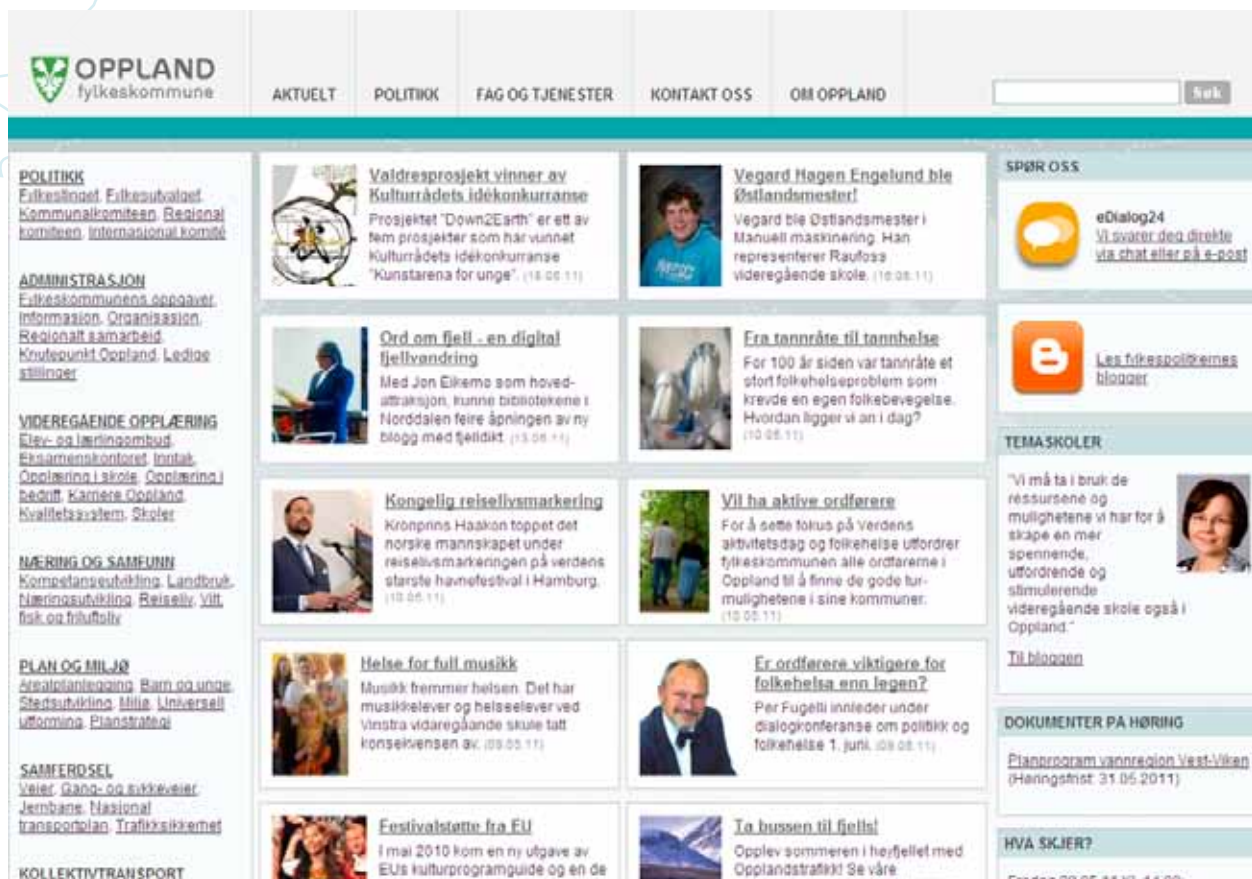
OPPLAND fylkeskommune

AKTUELT POLITIKK FAG OG TJENESTER KONTAKT OSS OM OPPLAND

Søk

POLITIKK
Fylkestinget, Fylkesutvalget, Kommunalkomiteen, Regional komiteen, Internasjonal komité

ADMINISTRASJON
Fylkeskommunens oppgaver, Informasjon, Organisasjon, Regionalt samarbeid, Knutepunkt Oppland, Ledige stillinger

VIDEREGÅENDE OPPLÆRING
Elev- og lærlingombud, Eksamenskontoret, Inntak, Opplæring i skole, Opplæring i bedrift, Karriere Oppland, Kvalitetssystem, Skoler

NÆRING OG SAMFUNN
Kompetanseutvikling, Landbruk, Næringsutvikling, Reiseliv, Vilt, fisk og friluftsliv

PLAN OG MILJØ
Arealplanlegging, Barn og unge, Stedsutvikling, Miljø, Universell utforming, Planstrategi

SAMFERDSEL
Veier, Gang- og sykkelveier, Jernbane, Nasjonal transportplan, Trafikksikkerhet

KOLLEKTIVTRANSPORT

Valdresprosjekt vinner av Kulturrådets idékonkurranse
Prosjektet "Down2Earth" er ett av fem prosjekter som har vunnet Kulturrådets idékonkurranse "Kunstarena for unge". (16.05.11)

Vegard Hagen Engelund ble Østlandsmester!
Vegard ble Østlandsmester i Manuell maskinering. Han representerer Raufoss videregående skole. (16.05.11)

Ord om fjell - en digital fjellvandring
Med Jon Eikemo som hovedattraksjon, kunne bibliotekene i Norddalen feire åpningen av ny blogg med fjelldikt. (13.05.11)

Fra tannråte til tannhelse
For 100 år siden var tannråte et stort folkehelseproblem som krevde en egen folkebevegelse. Hvordan ligger vi an i dag? (10.05.11)

Kongelig reiselivsmarkering
Kronprins Haakon toppet det norske mannskapet under reiselivsmarkeringen på verdens største havnefestival i Hamburg. (10.05.11)

Vil ha aktive ordførere
For å sette fokus på Verdens aktivitetsdag og folkehelse utfordrer fylkeskommunen alle ordførere i Oppland til å finne de gode turmulighetene i sine kommuner. (10.05.11)

Helse for full musikk
Musikk fremmer helsen. Det har musikkelever og helseelever ved Vinstra vidaregåande skule tatt konsekvensen av. (09.05.11)

Er ordførere viktigere for folkehelsa enn legen?
Per Fugelli innleder under dialogkonferanse om politikk og folkehelse 1. juni. (09.05.11)

Festivalstøtte fra EU
I mai 2010 kom en ny utgave av EUs kulturprogramguide og en de

Ta bussen til fjells!
Opplev sommeren i høyfjellet med Opplandstrafikk! Se våre

SPØR OSS
eDialog24
Vi svarer deg direkte via chat eller på e-post

Les fylkespolitikernes blogger

TEMASKOLER
"Vi må ta i bruk de ressursene og mulighetene vi har for å skape en mer spennende, utfordrende og stimulerende videregående skole også i Oppland."
Til bloggen

DOKUMENTER PÅ HØRING
Planprogram vannregion Vest-Viken (Høringsfrist: 31.05.2011)

HVA SKJER?
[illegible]